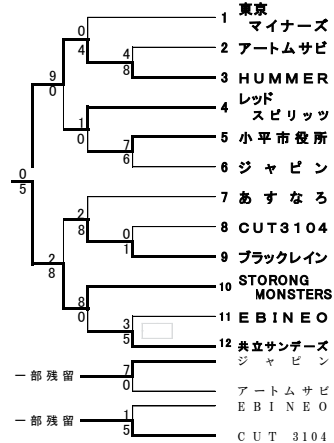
1 東京 マイナーズ
2 アートムサビ
3 HUMMER
4 レッド スピリッツ
5 小平市役所
6 ジャピン
7 あすなろ
8 CUT3104
9 ブラックレイン
10 STORONG MONSTERS
11 EBINEO
12 共立サンデーズ

0
4
4
8
9
0
1
0
7
6
0
5
2
8
0
1
2
8
8
0
3
5

一部残留
7
0
ジャピン
アートムサビ

一部残留
1
5
EBINEO
CUT 3104